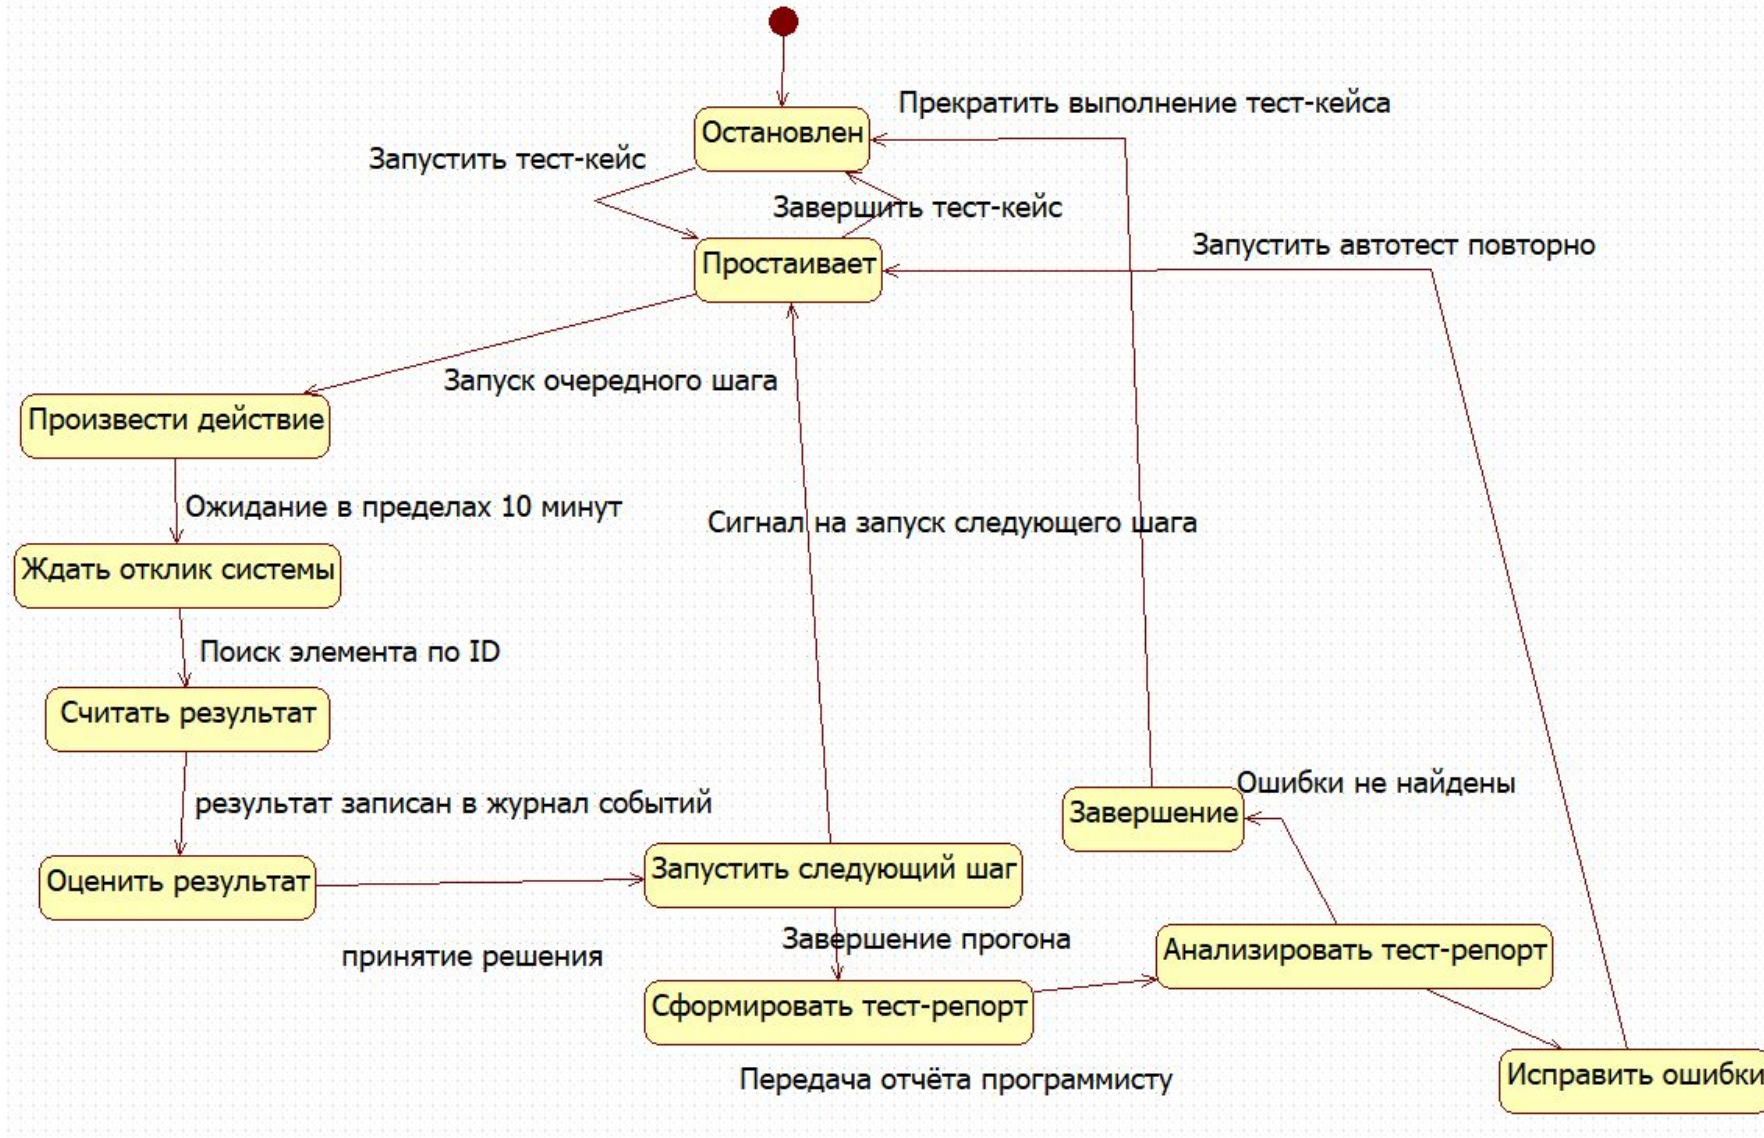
Прекратить выполнение тест-кейса

Остановлен

Запустить тест-кейс

Завершить тест-кейс

Запустить автотест повторно

Простаивает

Запуск очередного шага

Произвести действие

Ожидание в пределах 10 минут

Сигнал на запуск следующего шага

Ждать отклик системы

Поиск элемента по ID

Считать результат

Ошибки не найдены

результат записан в журнал событий

Завершение

Оценить результат

Запустить следующий шаг

Завершение прогона

Анализировать тест-репорт

принятие решения

Сформировать тест-репорт

Передача отчёта программисту

Исправить ошибки